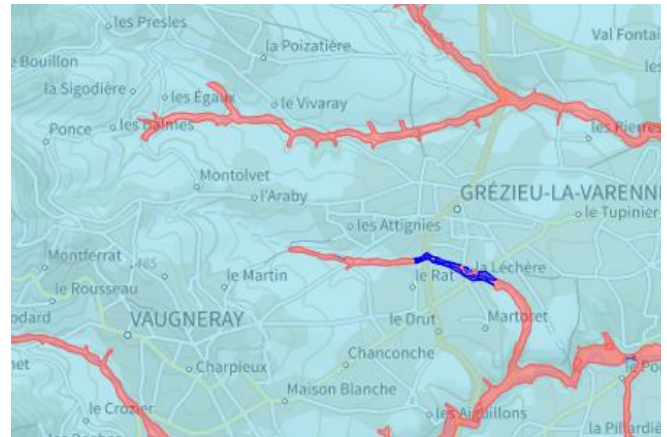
les Presles
la Poizatière
Val Fontai
Bouillon
la Sigodière
les Égaux
le Vivaray
Ponce
les Palmes
les Pierres
Montolvet
l'Araby
GRÉZIEU-LA-VARENN
le Tupinier
les Attignies
Montferrat
485
le Martin
la Léchère
le Rousseau
le Rat
odard
VAUGNERAY
le Drut
Martoret
net
Chanconche
Charpieux
le Po
Maison Blanche
le Crozier
les Aiguillons
la Pillardie